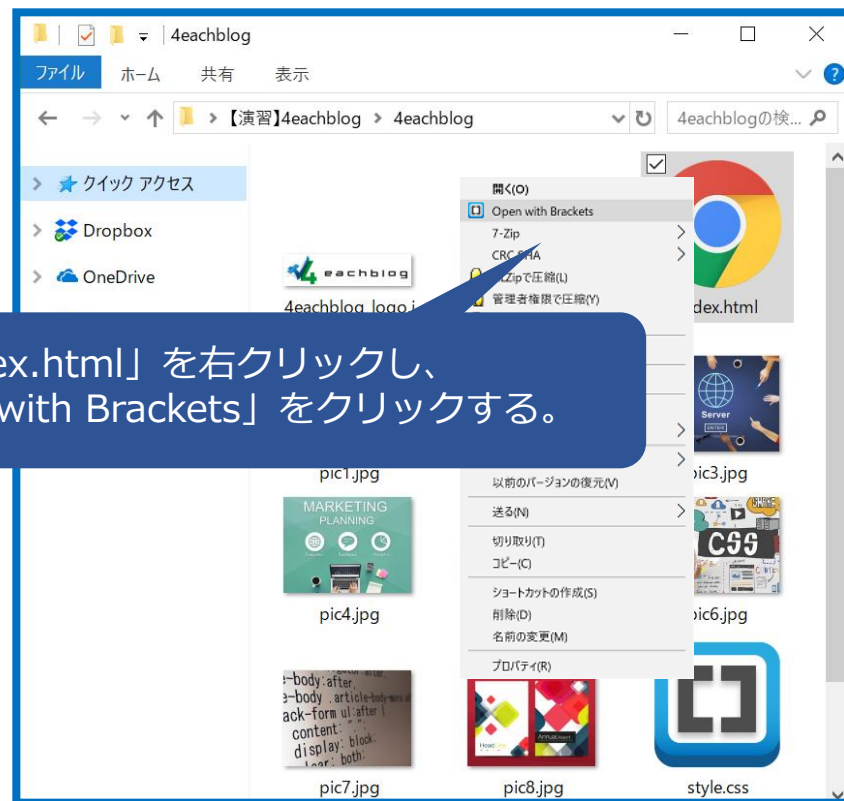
4eachblog

ファイル ホーム 共有 表示

【演習】4eachblog > 4eachblog

4eachblogの検...

クイック アクセス

Dropbox

OneDrive

開く(O)
Open with Brackets
7-Zip
CRC SHA
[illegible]Zipで圧縮(L)
管理者権限で圧縮(Y)

以前のバージョンの復元(V)
送る(N)
切り取り(T)
コピー(C)
ショートカットの作成(S)
削除(D)
名前の変更(M)
プロパティ(R)

ex.html」を右クリックし、
with Brackets」をクリックする。

4eachblog

4eachblog_logo.j

dex.html

pic1.jpg

Server

pic3.jpg

MARKETING PLANNING

pic4.jpg

CSS

pic6.jpg

e-body:after,
e-body .article-body-more:af
ack-form ul:after {
content:
display: block;
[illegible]

pic7.jpg

pic8.jpg

style.css